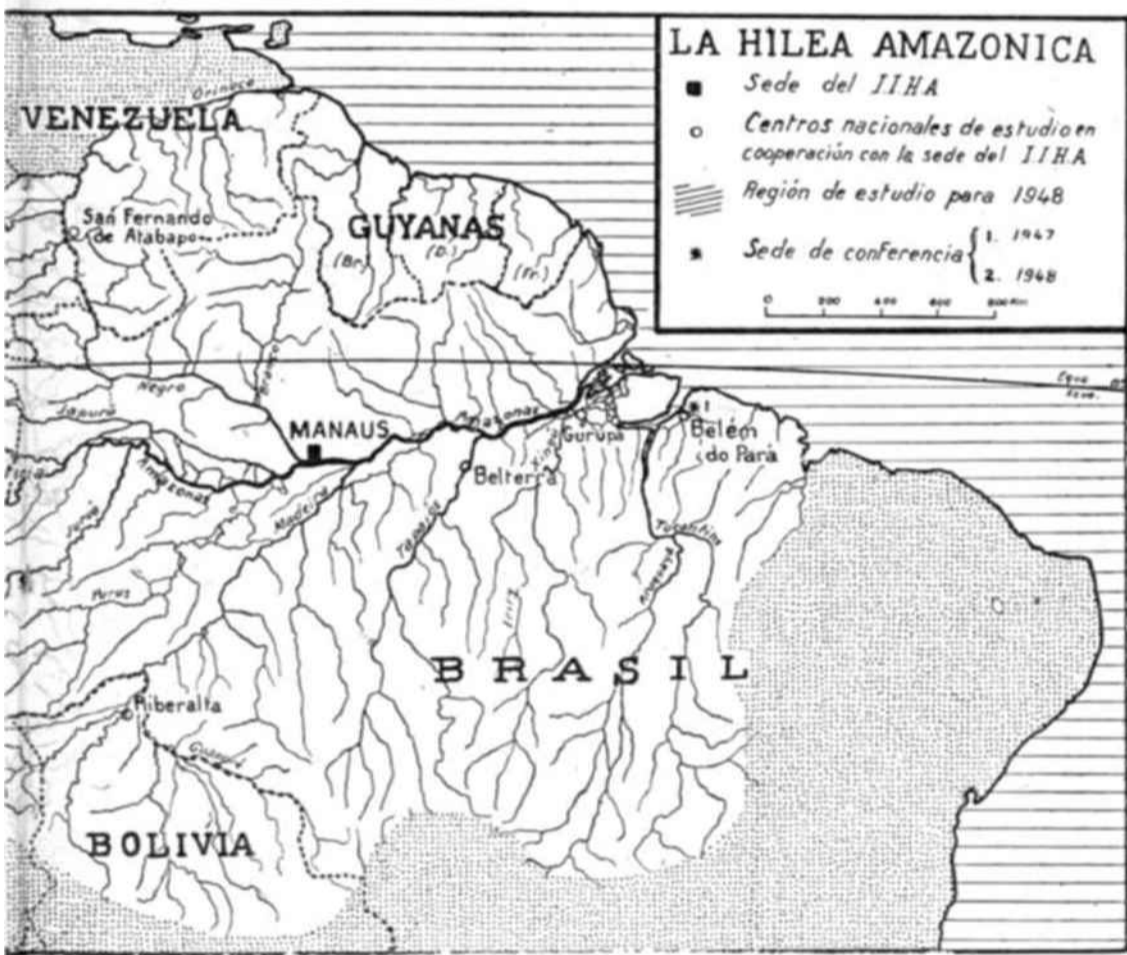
LA HILEA AMAZONICA
Sede del IIHA
Centros nacionales de estudio en cooperación con la sede del IIHA
Región de estudio para 1948
Sede de conferencia 1. 1947 2. 1948
0 200 400 600 800

VENEZUELA
Orinoco
San Fernando de Atabapo
GUYANAS
(Br.) (D.) (Fr.)
Negro
Japurá
Branco
MANAUS
Amazonas
Amazonas
Gurupá
Belém do Pará
Belterra
Xingu
Tapajós
Madeira
Juruá
Purus
Iriri
Tocantins
Araguaya
Ecuador
BRASIL
Riberalta
BOLIVIA